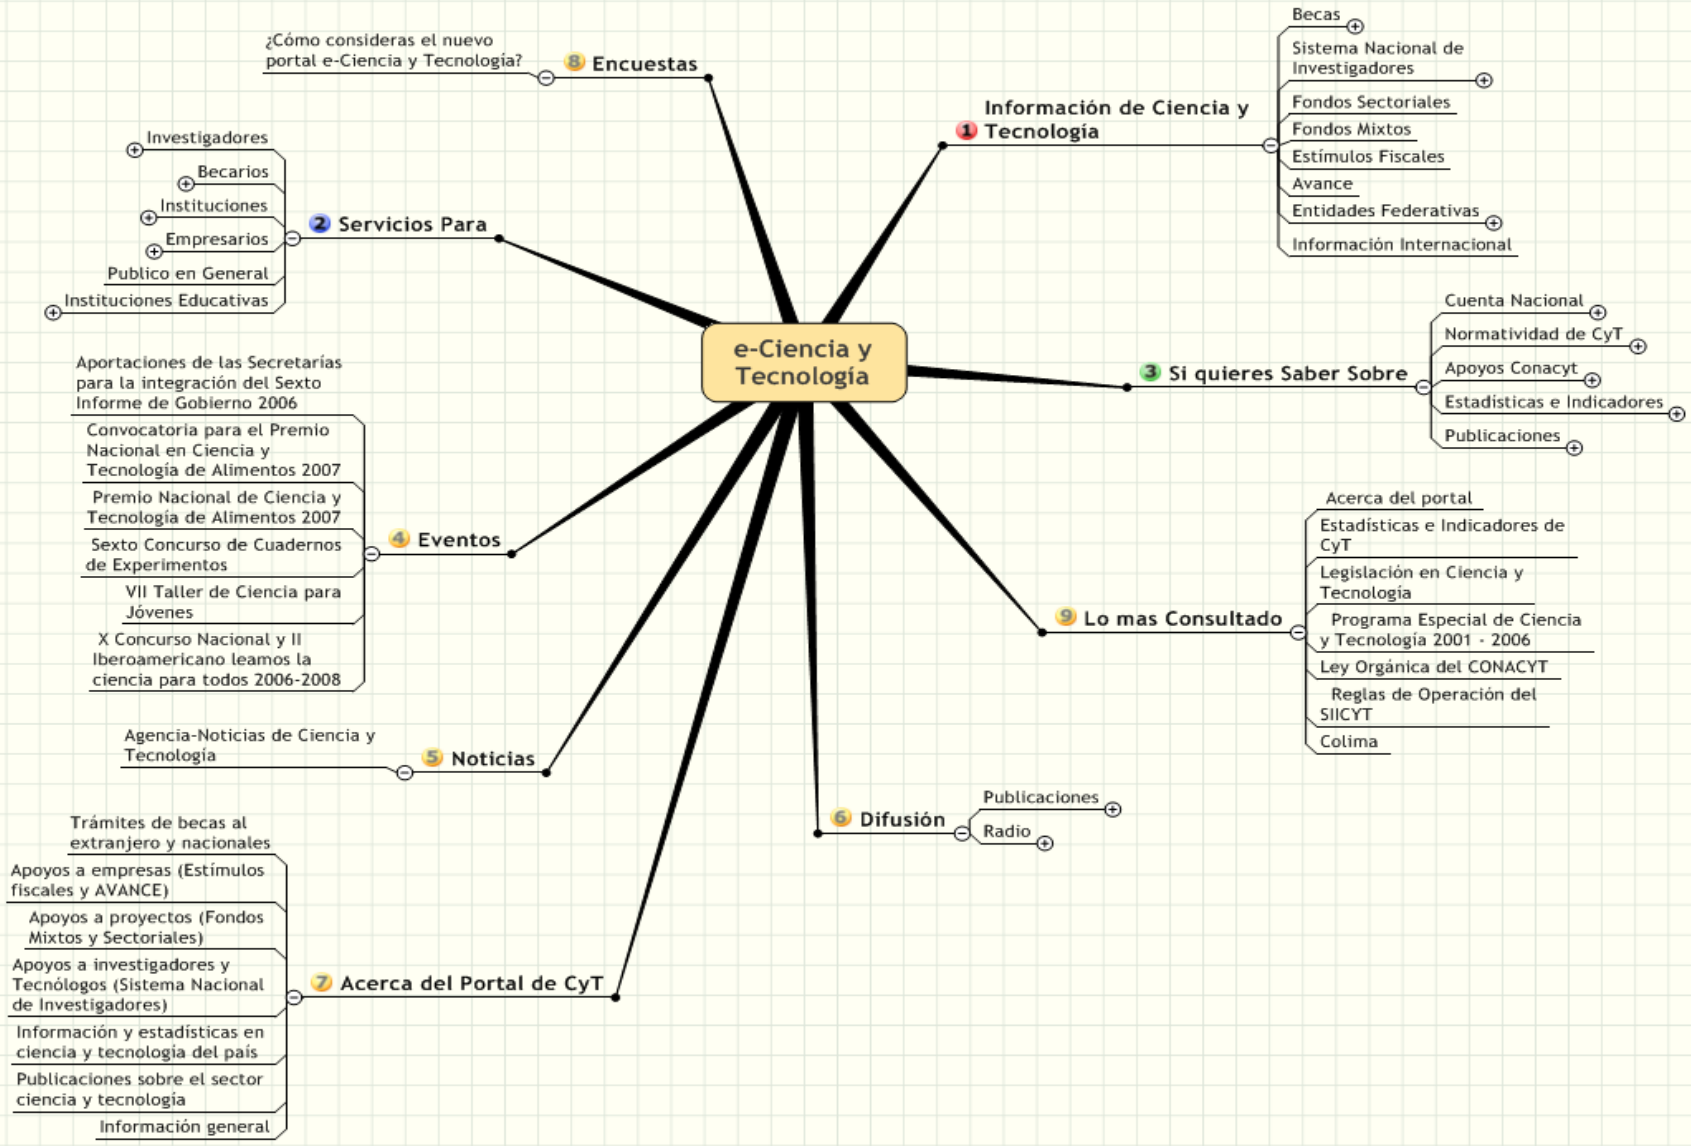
e-Ciencia y Tecnología

1 Información de Ciencia y Tecnología
Becas
Sistema Nacional de Investigadores
Fondos Sectoriales
Fondos Mixtos
Estímulos Fiscales
Avance
Entidades Federativas
Información Internacional

2 Servicios Para
Investigadores
Becarios
Instituciones
Empresarios
Publico en General
Instituciones Educativas

3 Si quieres Saber Sobre
Cuenta Nacional
Normatividad de CyT
Apoyos Conacyt
Estadisticas e Indicadores
Publicaciones

4 Eventos
Aportaciones de las Secretarías para la integración del Sexto Informe de Gobierno 2006
Convocatoria para el Premio Nacional en Ciencia y Tecnología de Alimentos 2007
Premio Nacional de Ciencia y Tecnología de Alimentos 2007
Sexto Concurso de Cuadernos de Experimentos
VII Taller de Ciencia para Jóvenes
X Concurso Nacional y II Iberoamericano leamos la ciencia para todos 2006-2008

5 Noticias
Agencia-Noticias de Ciencia y Tecnología

6 Difusión
Publicaciones
Radio

7 Acerca del Portal de CyT
Trámites de becas al extranjero y nacionales
Apoyos a empresas (Estímulos fiscales y AVANCE)
Apoyos a proyectos (Fondos Mixtos y Sectoriales)
Apoyos a investigadores y Tecnólogos (Sistema Nacional de Investigadores)
Información y estadísticas en ciencia y tecnologia del país
Publicaciones sobre el sector ciencia y tecnologia
Información general

8 Encuestas
¿Cómo consideras el nuevo portal e-Ciencia y Tecnología?

9 Lo mas Consultado
Acerca del portal
Estadísticas e Indicadores de CyT
Legislación en Ciencia y Tecnología
Programa Especial de Ciencia y Tecnología 2001 - 2006
Ley Orgánica del CONACYT
Reglas de Operación del SIICYT
Colima